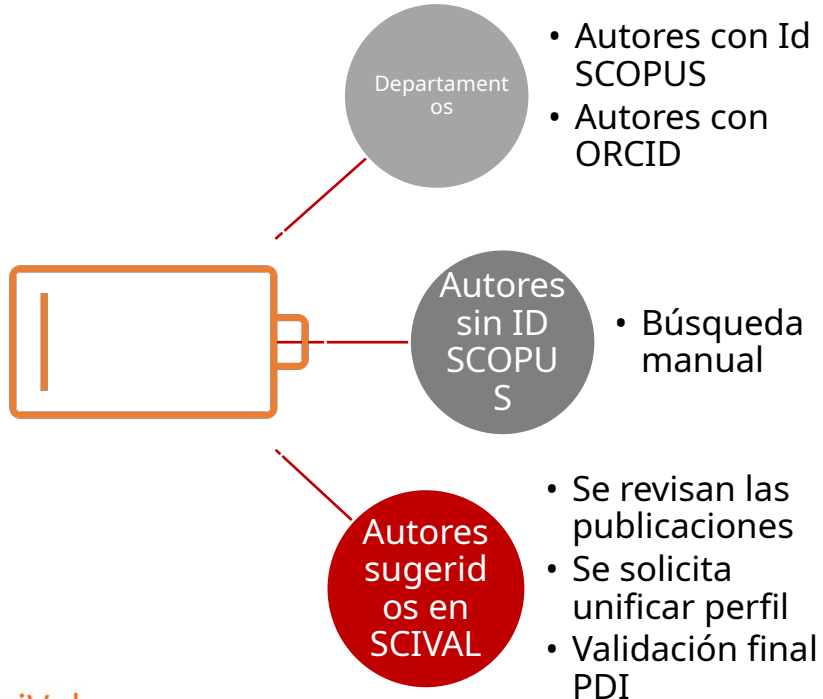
Departamentos

• Autores con Id SCOPUS
• Autores con ORCID

Autores sin ID SCOPUS

• Búsqueda manual

Autores sugeridos en SCIVAL

• Se revisan las publicaciones
• Se solicita unificar perfil
• Validación final PDI

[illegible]